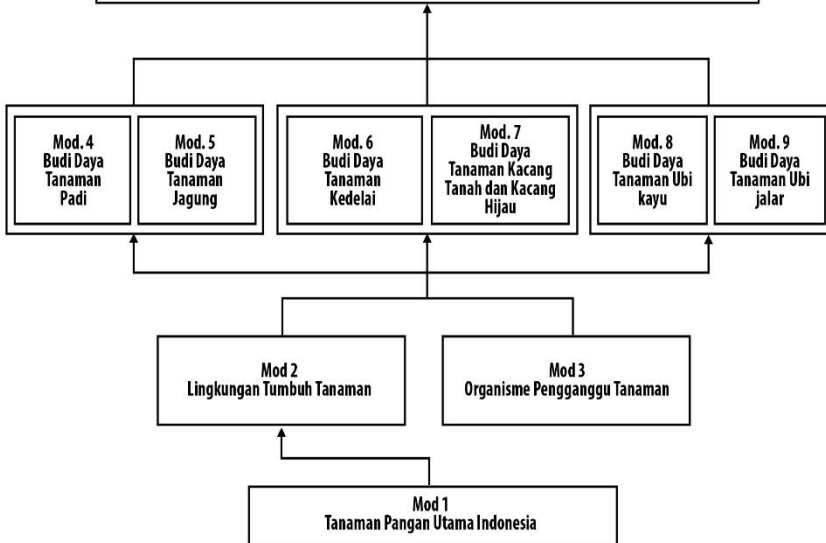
Mod. 4
Budi Daya
Tanaman
Padi

Mod. 5
Budi Daya
Tanaman
Jagung

Mod. 6
Budi Daya
Tanaman
Kedelai

Mod. 7
Budi Daya
Tanaman Kacang
Tanah dan Kacang
Hijau

Mod. 8
Budi Daya
Tanaman Ubi
kayu

Mod. 9
Budi Daya
Tanaman Ubi
jalar

Mod 2
Lingkungan Tumbuh Tanaman

Mod 3
Organisme Pengganggu Tanaman

Mod 1
Tanaman Pangan Utama Indonesia